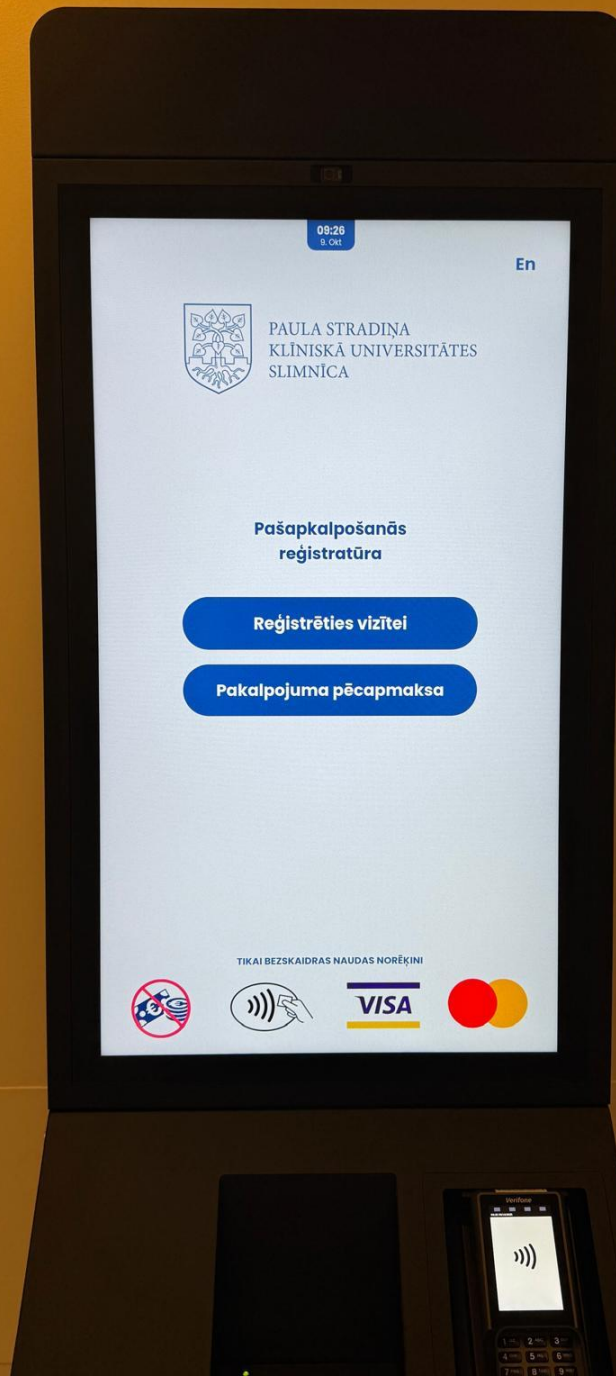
09:26
9. Okt

En

PAULA STRADIŅA
KLĪNISKĀ UNIVERSITĀTES
SLIMNĪCA

Pašapkalpošanās reģistratūra

Reģistrēties vizītei

Pakalpojuma pēcapmaksa

TIKAI BEZSKAIDRAS NAUDAS NORĒĶINI

VISA

Verifone

1 2 3
4 5 6
7 8 9